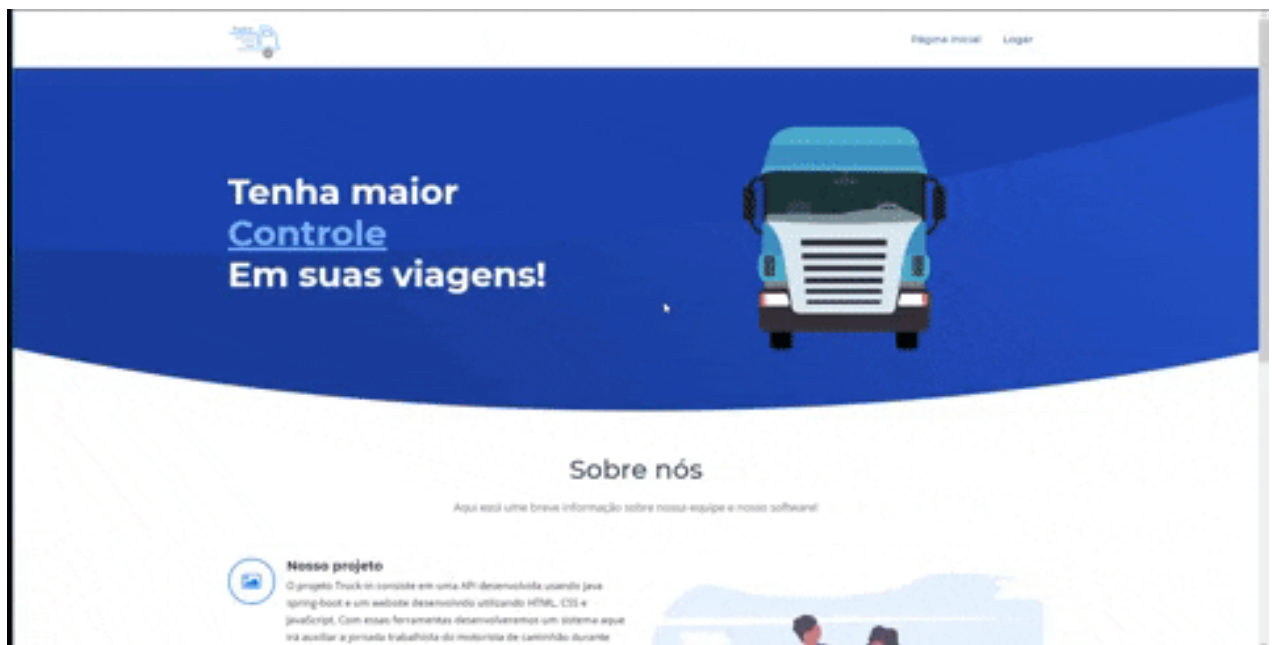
Página inicial Logar

Tenha maior
Controle
Em suas viagens!

Sobre nós

Aqui está uma breve informação sobre nossa equipe e nosso software!

Nosso projeto

O projeto Truck-in consiste em uma API desenvolvida usando Java spring-boot e um website desenvolvido utilizando HTML, CSS e JavaScript. Com essas ferramentas desenvolveremos um sistema aque irá auxiliar a jornada trabalhista do motorista de caminhão durante